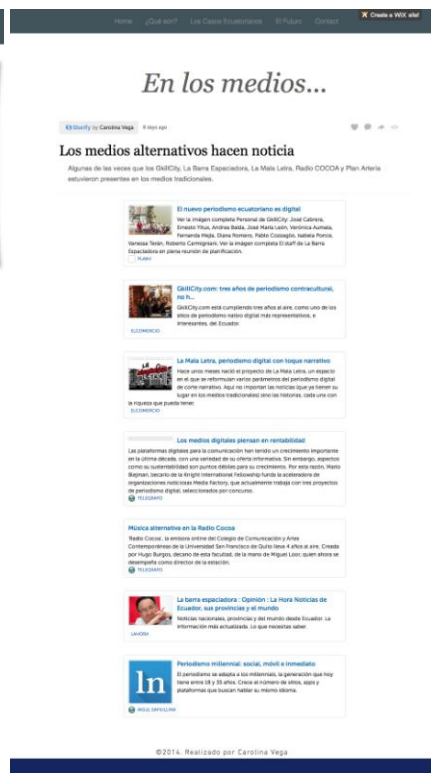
Home ¿Qué son? Los Casos Ecuatorianos El Futuro Contact

Create a WIX site!

En los medios...

Storify by Carolina Vega 8 days ago

Los medios alternativos hacen noticia

Algunas de las veces que los GkillCity, La Barra Espaciadora, La Mala Letra, Radio COCOA y Plan Arteria estuvieron presentes en los medios tradicionales.

El nuevo periodismo ecuatoriano es digital

Ver la imagen completa Personal de GkillCity: José Cabrera, Ernesto Yitux, Andrea Baida, José María León, Verónica Aumala, Fernanda Mejía, Diana Romero, Pablo Cozzaglio, Isabela Ponce, Vanessa Terán, Roberto Carmignani. Ver la imagen completa El staff de La Barra Espaciadora en plena reunión de planificación.

PLANV

GkillCity.com: tres años de periodismo contracultural, no h...

GkillCity.com está cumpliendo tres años al aire, como uno de los sitios de periodismo nativo digital más representativos, e interesantes, del Ecuador.

ELCOMERCIO

La Mala Letra, periodismo digital con toque narrativo

Hace unos meses nació el proyecto de La Mala Letra, un espacio en el que se reformulan varios parámetros del periodismo digital de corte narrativo. Aquí no importan las noticias (que ya tienen su lugar en los medios tradicionales) sino las historias, cada una con la riqueza que pueda tener.

ELCOMERCIO

Los medios digitales piensan en rentabilidad

Las plataformas digitales para la comunicación han tenido un crecimiento importante en la última década, con una variedad en su oferta informativa. Sin embargo, aspectos como su sostenibilidad son puntos débiles para su crecimiento. Por esta razón, Mario Blejman, becario de la Knight International Fellowship fundó la aceleradora de organizaciones noticiosas Media Factory, que actualmente trabaja con tres proyectos de periodismo digital, seleccionados por concurso.

TELEGRAFO

Música alternativa en la Radio Cocoa

'Radio Cocoa', la emisora online del Colegio de Comunicación y Artes Contemporáneas de la Universidad San Francisco de Quito lleva 4 años al aire. Creada por Hugo Burgos, decano de esta facultad, de la mano de Miguel Loor, quien ahora se desempeña como director de la estación.

TELEGRAFO

La barra espaciadora : Opinión : La Hora Noticias de Ecuador, sus provincias y el mundo

Noticias nacionales, provincias y del mundo desde Ecuador. La información más actualizada. Lo que necesitas saber.

LAHORA

ln

Periodismo millennial: social, móvil e inmediato

El periodismo se adapta a los millennials, la generación que hoy tiene entre 18 y 35 años. Crece el número de sitios, apps y plataformas que buscan hablar su mismo idioma.

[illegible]

©2014. Realizado por Carolina Vega